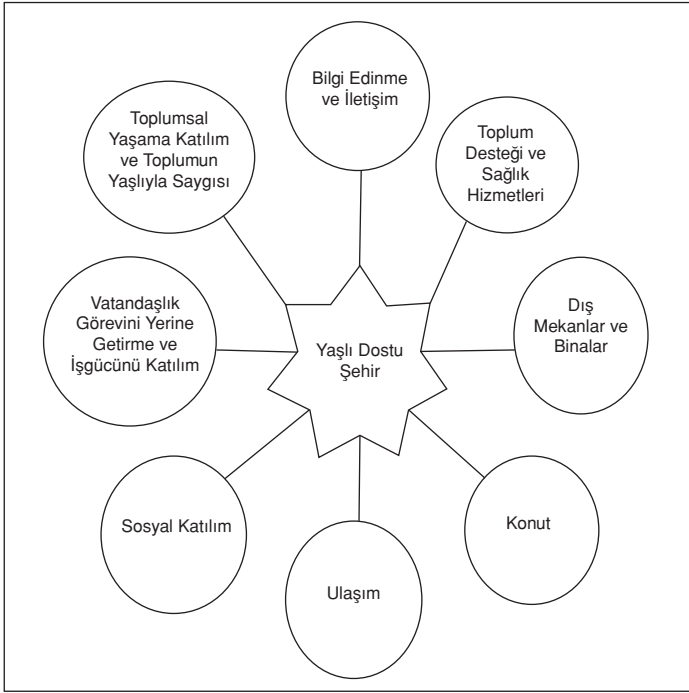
Bilgi Edinme ve İletişim

Toplum Desteği ve Sağlık Hizmetleri

Dış Mekanlar ve Binalar

Konut

Ulaşım

Sosyal Katılım

Vatandaşlık Görevini Yerine Getirme ve İşgücünü Katılım

Toplumsal Yaşama Katılım ve Toplumun Yaşlıyla Saygısı

Yaşlı Dostu Şehir